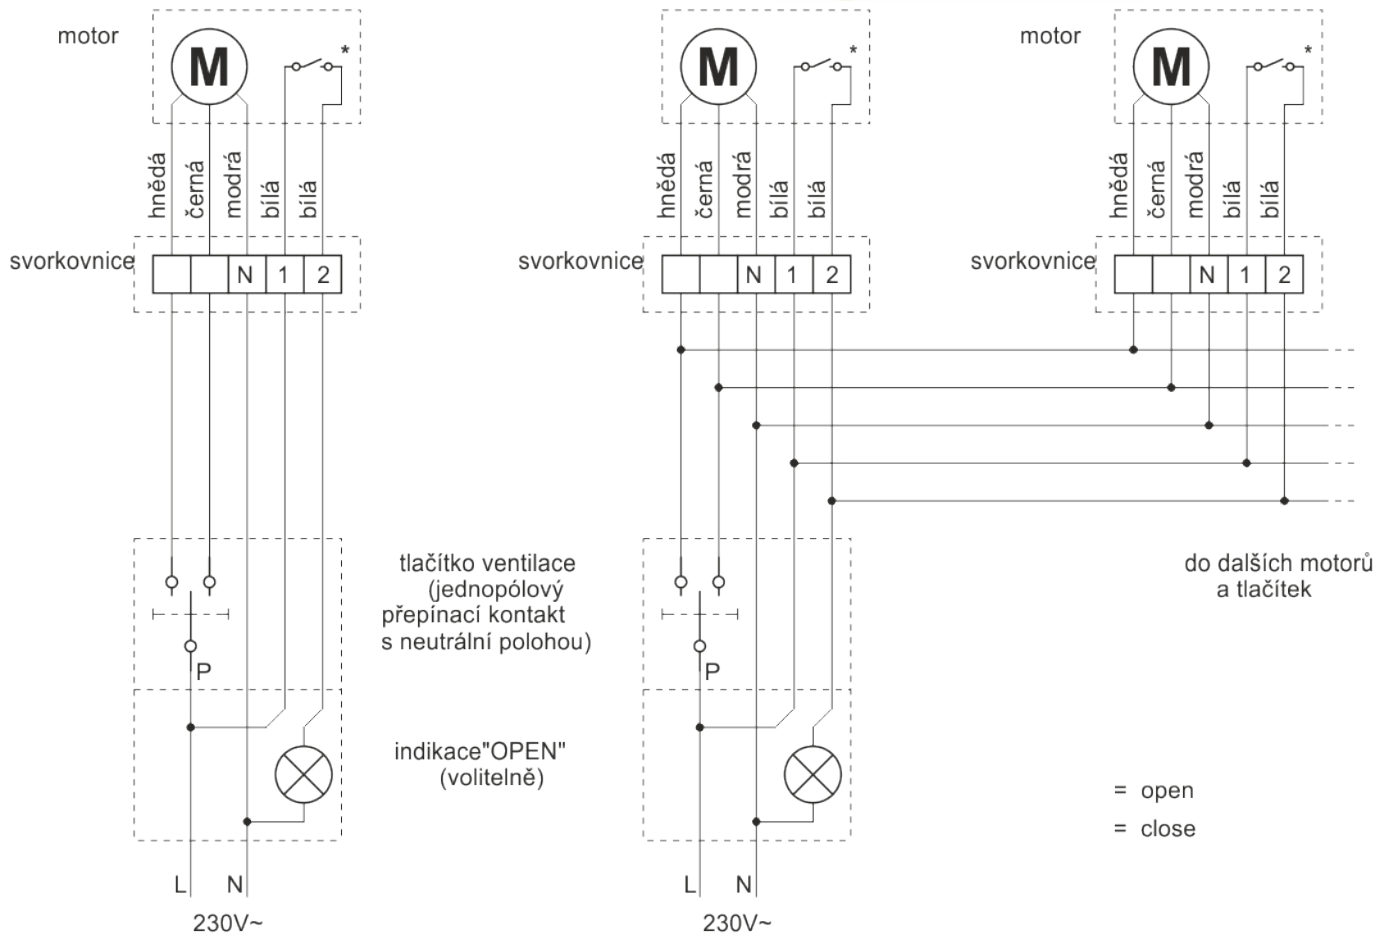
motor

M

*

hnědá
černá
modrá
bílá
bílá

svorkovnice

N 1 2

P

L N

230V~

M

*

hnědá
černá
modrá
bílá
bílá

svorkovnice

N 1 2

P

L N

230V~

motor

M

*

hnědá
černá
modrá
bílá
bílá

svorkovnice

N 1 2

tlačítko ventilace (jednopólový přepínací kontakt s neutrální polohou)

indikace"OPEN" (volitelně)

do dalších motorů a tlačítek

= open

= close